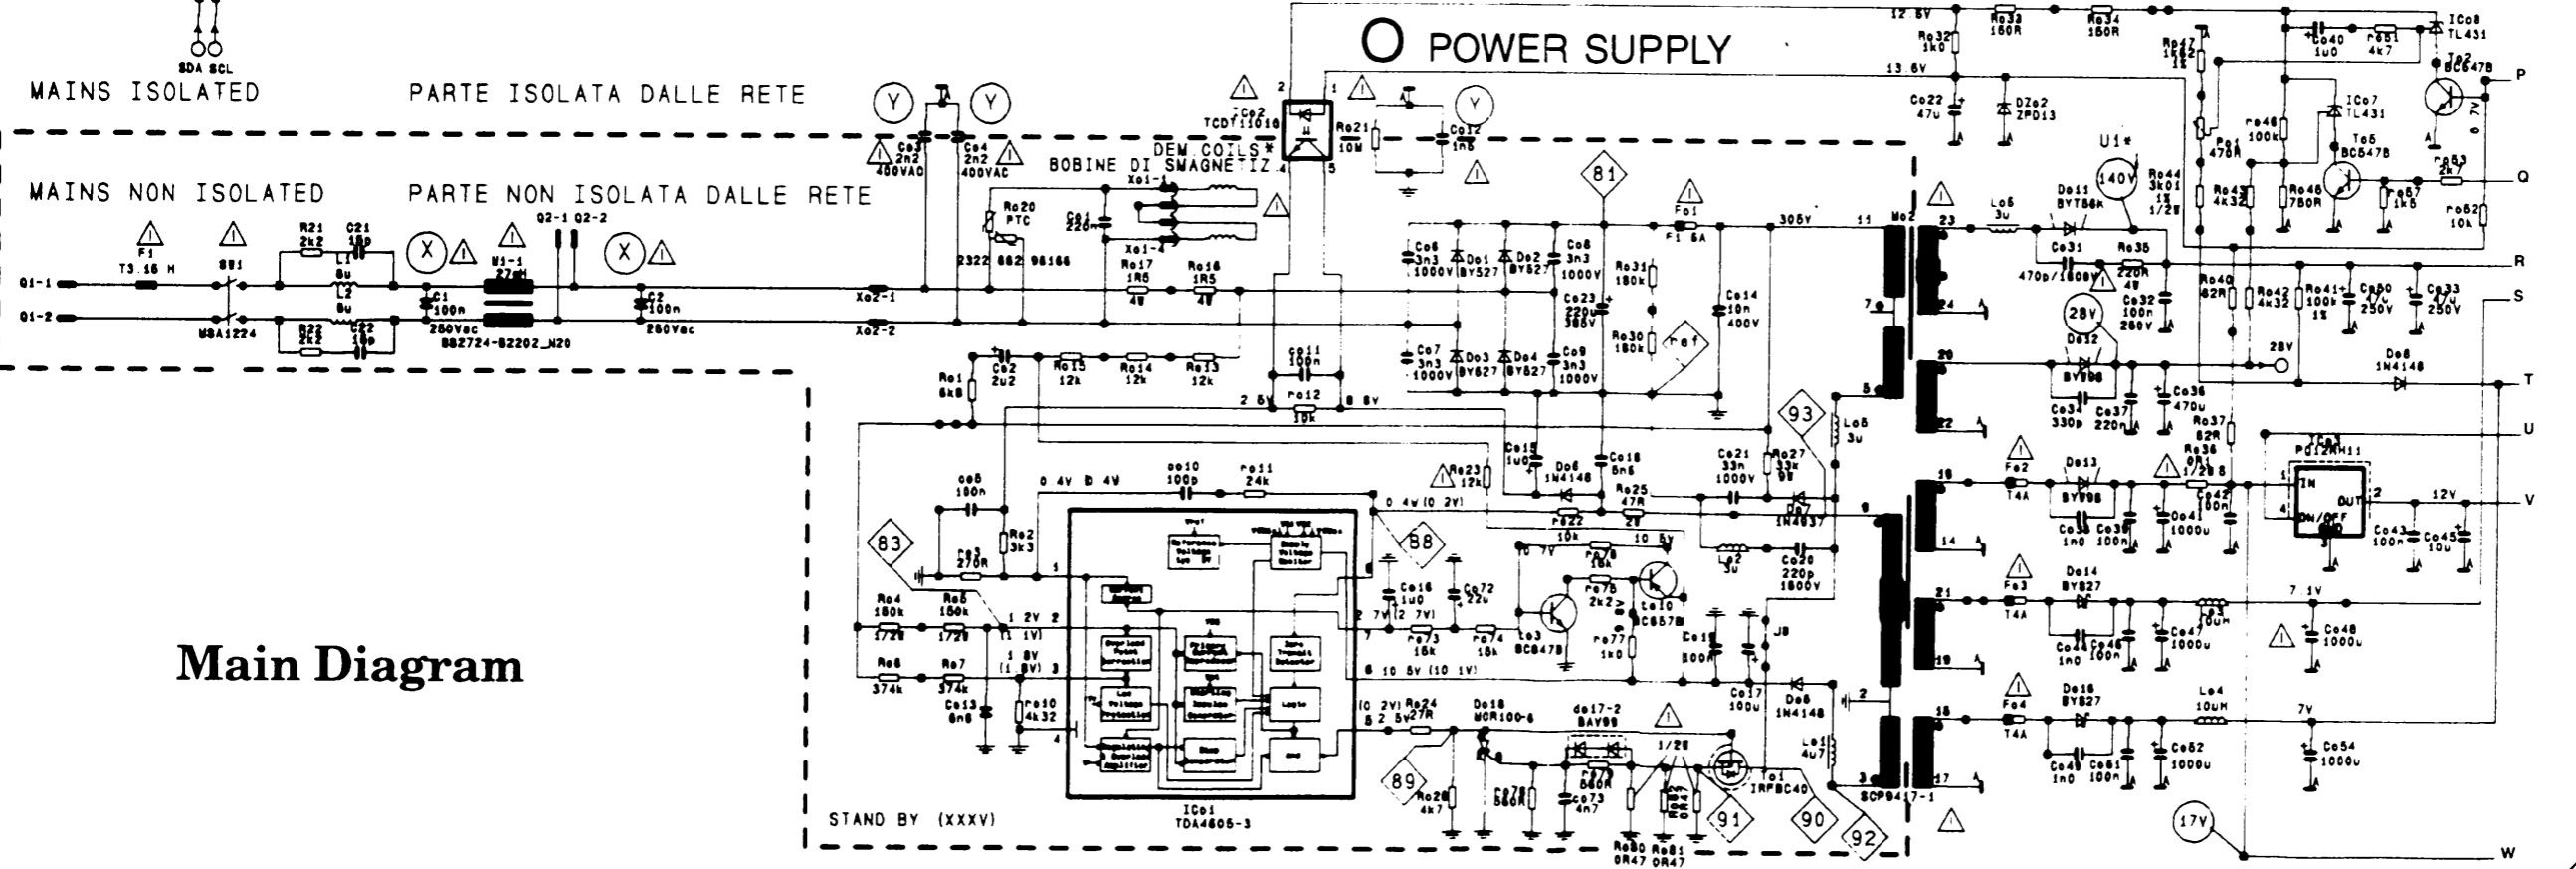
SDA SCL

MAINS ISOLATED

PARTE ISOLATA DALLE RETE

MAINS NON ISOLATED

PARTE NON ISOLATA DALLE RETE

O POWER SUPPLY

DEM COILS*
BOBINE DI SMAGNETIZ

Main Diagram

STAND BY (XXXV)

ICo1
TDA4605-3

F1
T3.15 H

S01
MSA1224

R21 2k2
C21 15p
L1
L2
R22 2k2
C22 15p

C1 100n 250Vac
M1-1 27mH
B82724-B2202_N20
Q2-1 Q2-2
C2 100n 250Vac

Q1-1
Q1-2
Xo2-1
Xo2-2

Co3 2n2 400VAC
Co4 2n2 400VAC
Ro20 PTC
2322 662 98166
Co1 220n
Xo1-1
Xo1-4
Ro17 1R5 4W
Ro16 1R5 4W

ICo2 TCDT1010
Ro21 10M
Co12 1n5

Co6 3n3 1000V
Do1 BY527
Do2 BY527
Co8 3n3 1000V
Co23 220u 385V
Co7 3n3 1000V
Do3 BY527
Do4 BY527
Co9 3n3 1000V
Ro31 180k
Ro30 180k
Co14 10n 400V
Fo1 F1.6A
305V
Mo2

Ro1 6k8
Co2 2u2
Ro15 12k
Ro14 12k
Ro13 12k
Co11 100n
Ro12 10k
2.5V
8.8V

Co5 100n
0.4V 0.4V
Co10 100p
Ro11 24k
Ro2 3k3
Ro3 270R
Ro4 180k 1/2W
Ro5 180k 1/2W
Ro6 374k
Ro7 374k
Co13 6n8
Ro10 4k32
1.2V (1.1V)
1.8V (1.8V)

Ro23 12k
Co15 1u0
Do5 1N4148
Co18 5n6
Ro25 47R 2W
Ro22 10k
Co21 33n 1000V
Ro27 33k 5W
Do7 1N4937
Lo5 3u
Lo2 3u
Co20 220p 1600V
0.4V (0.2V)
Co16 1u0
Co72 22u
2.7V (2.7V)
Ro73 18k
Ro74 18k
To3 BC847B
Ro76 18k
Ro75 2k2
To10 BC857B
10.7V
10.5V
10.5V (10.1V)
Ro77 1k0
Co19 500n
J8
Co17 100u
Do6 1N4148
Lo1 4u7

Ro24 27R
(0.2V) 2.5V
Do18 MCR100-6
Do17-2 BAV99
Ro28 4k7
Ro78 560R
Co73 4n7
Ro79 560R
1/2W
To1 IRFBC40
Ro80 0R47
Ro81 0R47
SCP9417-1

12.6V
13.6V
Ro32 1k0
Ro33 150R
Ro34 150R
Co22 47u
DZo2 ZPD13
Ro47 1k5
Co40 1u0
Ro51 4k7
ICo8 TL431
To2 BC547B
Po1 470R
Ro48 100k
ICo7 TL431
To5 BC547B
Ro43 4k32
Ro46 750R
Ro57 1k5
Ro53 2k7
Ro52 10k
0.7V

U1*
140V
Ro44 3k01 1% 1/2W
Do11 BYT56k
Lo6 3u
Co31 470p/1600V
Ro35 220R 4W
Co32 100n 250V
Ro40 82R
Ro42 4k32
Ro41 100k 1%
Co50 47u 250V
Co33 47u 250V
28V
Do12 BYD33
Co34 330p
Co37 220n
Co36 470u
28V
Do8 1N4148
Ro37 82R
Ro36 0R1 1/2W
ICo3 PQ12RH11
IN OUT ON/OFF GND
12V
Fo2 T4A
Do13 BYD33
Co38 1n0
Co39 100n
Co41 1000u
Co42 100n
Co43 100n
Co45 10u
Fo3 T4A
Do14 BY527
Co44 1n0
Co46 100n
Co47 1000u
Lo3 10uH
7.1V
Co48 1000u
Fo4 T4A
Do16 BY527
Co49 1n0
Co51 100n
Co52 1000u
Lo4 10uH
7V
Co54 1000u
17V

P Q R S T U V W

23 24 20 22 16 14 21 19 15 17 11 7 5 9 2 3

81 83 88 89 90 91 92 93